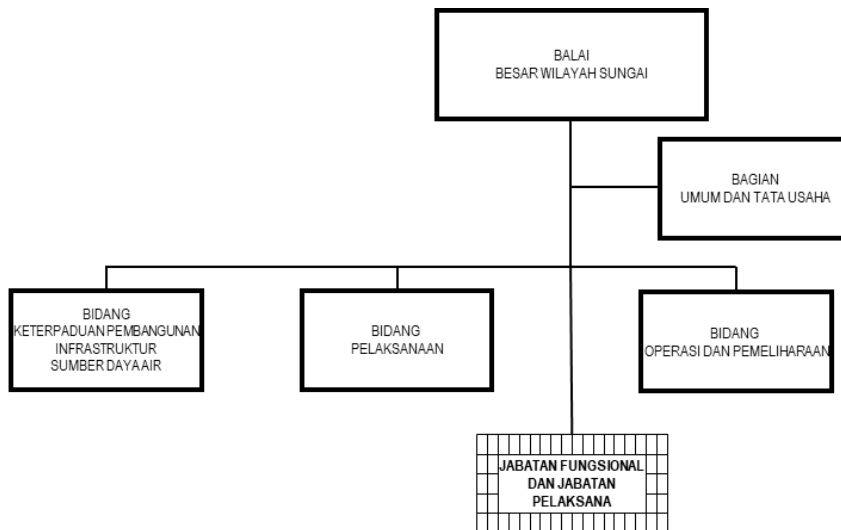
BALAI
BESAR WILAYAH SUNGAI

BAGIAN
UMUM DAN TATA USAHA

BIDANG
KETERPADUAN PEMBANGUNAN
INFRASTRUKTUR
SUMBER DAYA AIR

BIDANG
PELAKSANAAN

BIDANG
OPERASI DAN PEMELIHARAAN

JABATAN FUNGSIONAL
DAN JABATAN
PELAKSANA